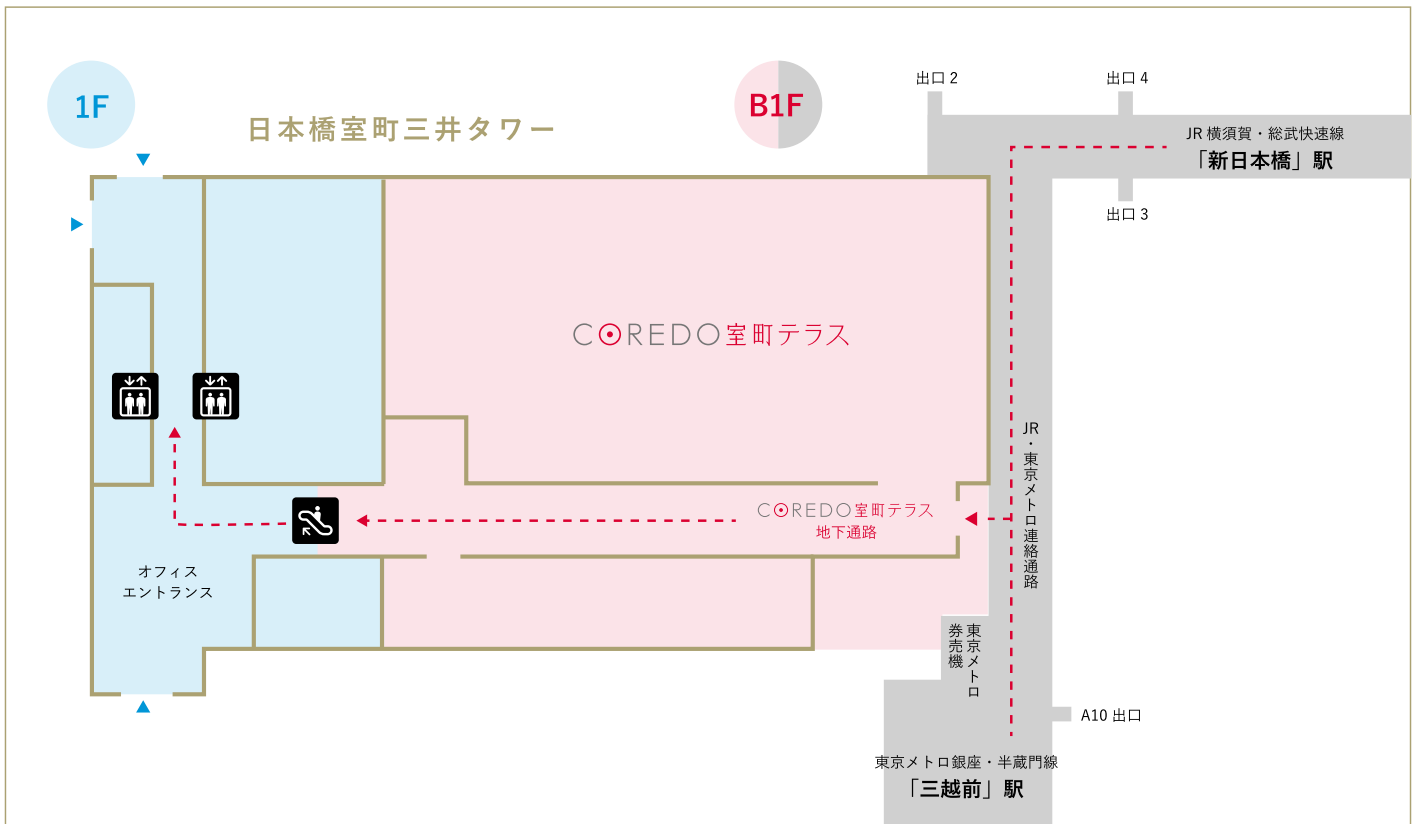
1F

日本橋室町三井タワー

B1F

出口 2

出口 4

JR 横須賀・総武快速線
「新日本橋」駅

出口 3

COREDO室町テラス

JR・東京メトロ連絡通路

COREDO室町テラス
地下通路

オフィス
エントランス

東京メトロ
券売機

A10 出口

東京メトロ銀座・半蔵門線
「三越前」駅